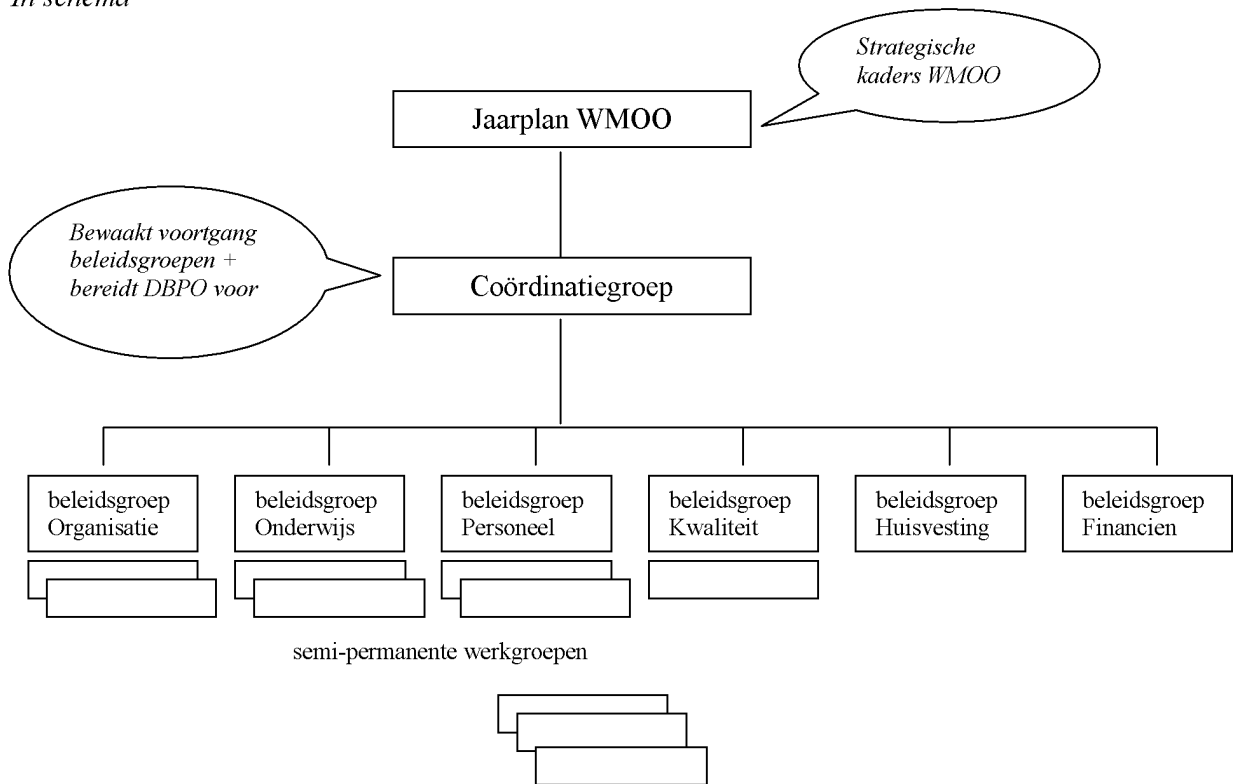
*In schema*

*Strategische kaders WMOO*

Jaarplan WMOO

*Bewaakt voortgang beleidsgroepen + bereidt DBPO voor*

Coördinatiegroep

beleidsgroep Organisatie

beleidsgroep Onderwijs

beleidsgroep Personeel

beleidsgroep Kwaliteit

beleidsgroep Huisvesting

beleidsgroep Financien

semi-permanente werkgroepen